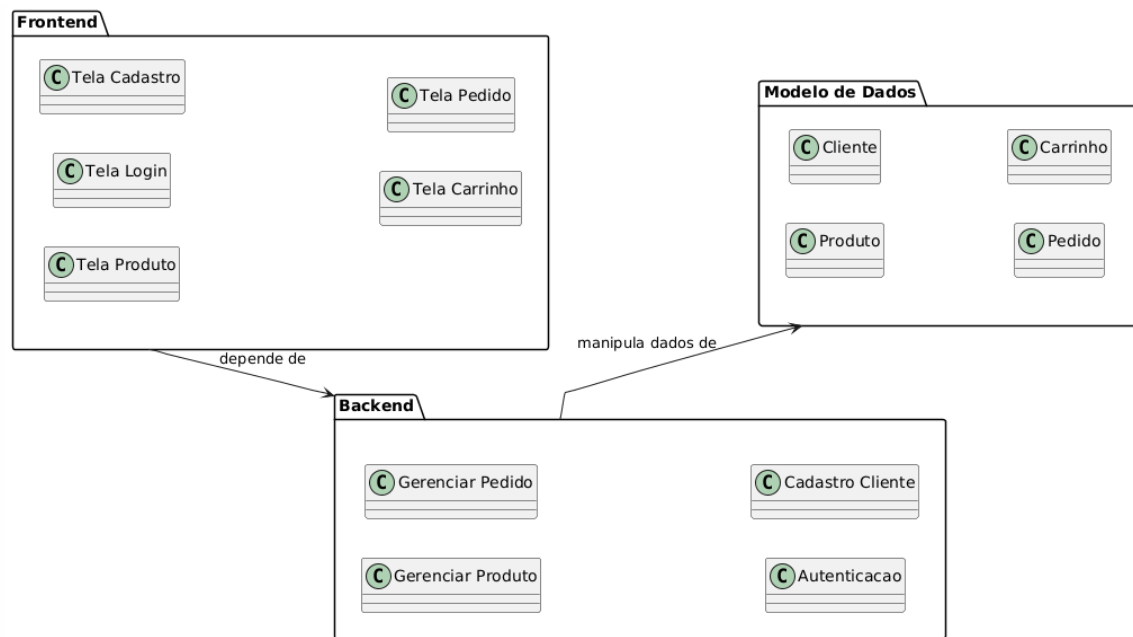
Frontend

C Tela Cadastro

C Tela Pedido

C Tela Login

C Tela Carrinho

C Tela Produto

Modelo de Dados

C Cliente

C Carrinho

C Produto

C Pedido

depende de

manipula dados de

Backend

C Gerenciar Pedido

C Cadastro Cliente

C Gerenciar Produto

C Autenticacao